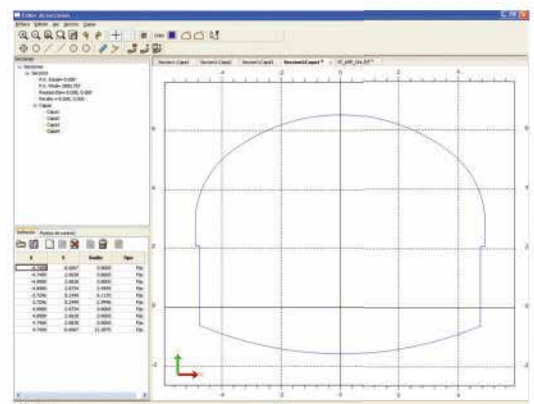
Editor de secciones

Archivo Editar Ver Sección Capas

Secciones

Selección

| X | Y | Radio | Tipo |
|---|---|---|---|
| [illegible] | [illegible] | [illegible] | Fijo |
| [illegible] | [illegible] | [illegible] | Fijo |
| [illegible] | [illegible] | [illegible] | Fijo |
| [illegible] | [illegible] | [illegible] | Fijo |
| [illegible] | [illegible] | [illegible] | Fijo |
| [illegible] | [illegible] | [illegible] | Fijo |
| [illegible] | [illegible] | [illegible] | Fijo |
| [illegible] | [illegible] | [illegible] | Fijo |
| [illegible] | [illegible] | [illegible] | Fijo |
| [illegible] | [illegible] | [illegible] | Fijo |
| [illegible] | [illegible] | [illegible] | Fijo |